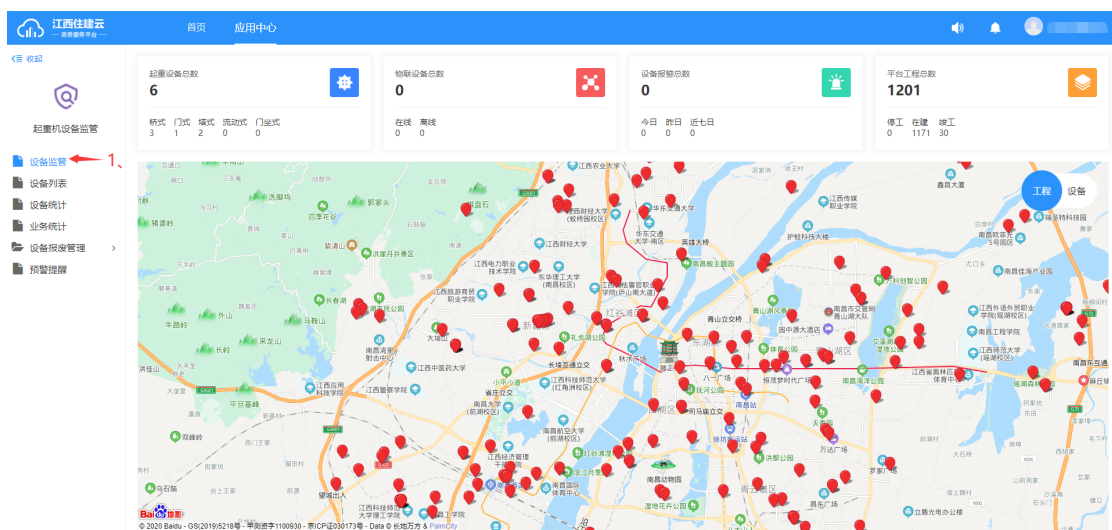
江西住建云
— 政务服务平台 —

首页
应用中心

收起
起重机设备监管
设备监管
1、
设备列表
设备统计
业务统计
设备报废管理
预警提醒

起重设备总数
6
桥式 门式 塔式 流动式 门坐式
3 1 2 0 0

物联设备总数
0
在线 离线
0 0

设备报警总数
0
今日 昨日 近七日
0 0 0

平台工程总数
1201
停工 在建 竣工
0 1171 30

工程
设备

江西农业大学
华东交通大学
江西财经大学
江西电力职业技术学院
东华理工大学（南昌校区）
江西旅游商贸职业学院
南昌大学
江西科技师范大学
南昌航空大学
江西经济管理干部学院
江西应用科技学院
江西警察学院
江西中医药大学
南昌工学院
江西传媒职业学院
南昌工程学院
江西师范大学（瑶湖校区）
江西工程学院
南昌动物园
绳金塔
八一广场
滕王阁
秋水广场
万达广场
红谷滩
青山湖
艾溪湖
瑶湖
洪都广场
南昌站
南昌西站
梅岭
洗脚岭
四季花谷
郭家头
紫清湖
长岭
外山
牛路岭
朱家塘
马鞍山
来龙山
双峰岭
乌石岗
洪佳
平旦基
罗家
南昌县
南昌高新区

© 2020 Baidu - GS(2019)5218号 - 甲测资字1100930 - 京ICP证030173号 - Data © 长地万方 & PalmCity